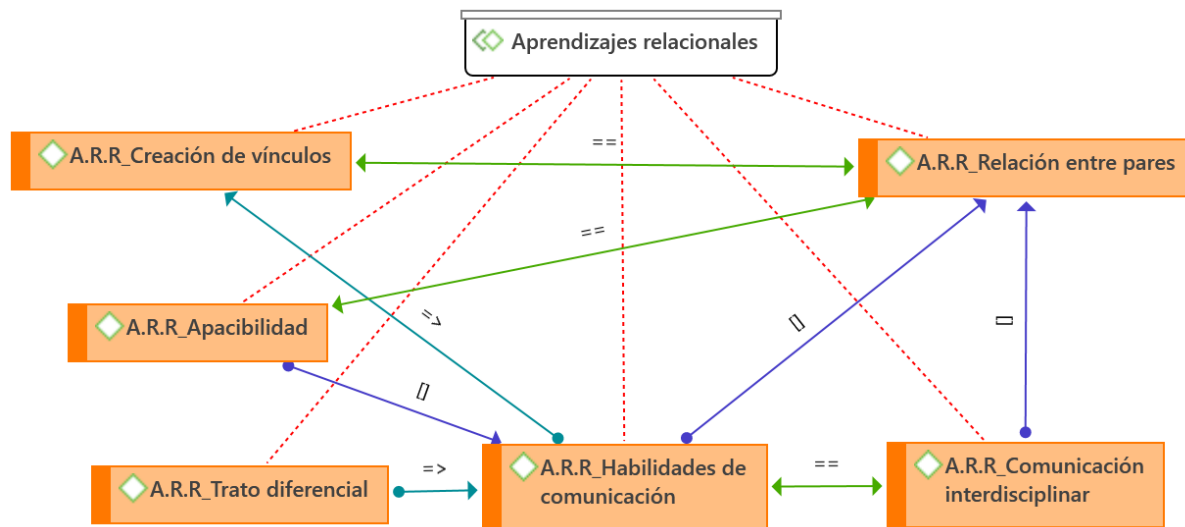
Aprendizajes relacionales

A.R.R_Creación de vínculos

==

A.R.R_Relación entre pares

==

A.R.R_Apacibilidad

=>

[]

[]

[]

A.R.R_Trato diferencial

=>

A.R.R_Habilidades de comunicación

==

A.R.R_Comunicación interdisciplinar